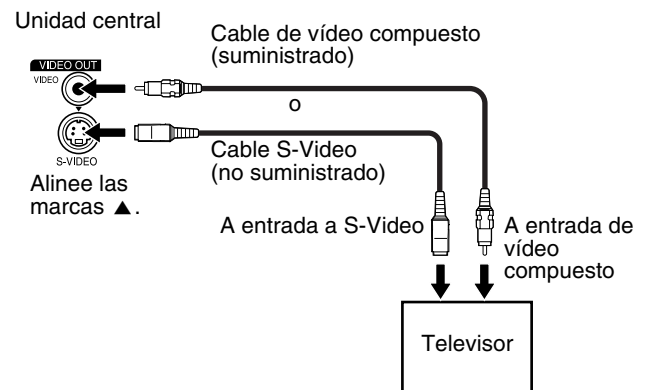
Unidad central

Cable de vídeo compuesto (suministrado)

VIDEO OUT

VIDEO

o

S-VIDEO

Cable S-Video (no suministrado)

Alinee las marcas ▲.

A entrada a S-Video

A entrada de vídeo compuesto

Televisor